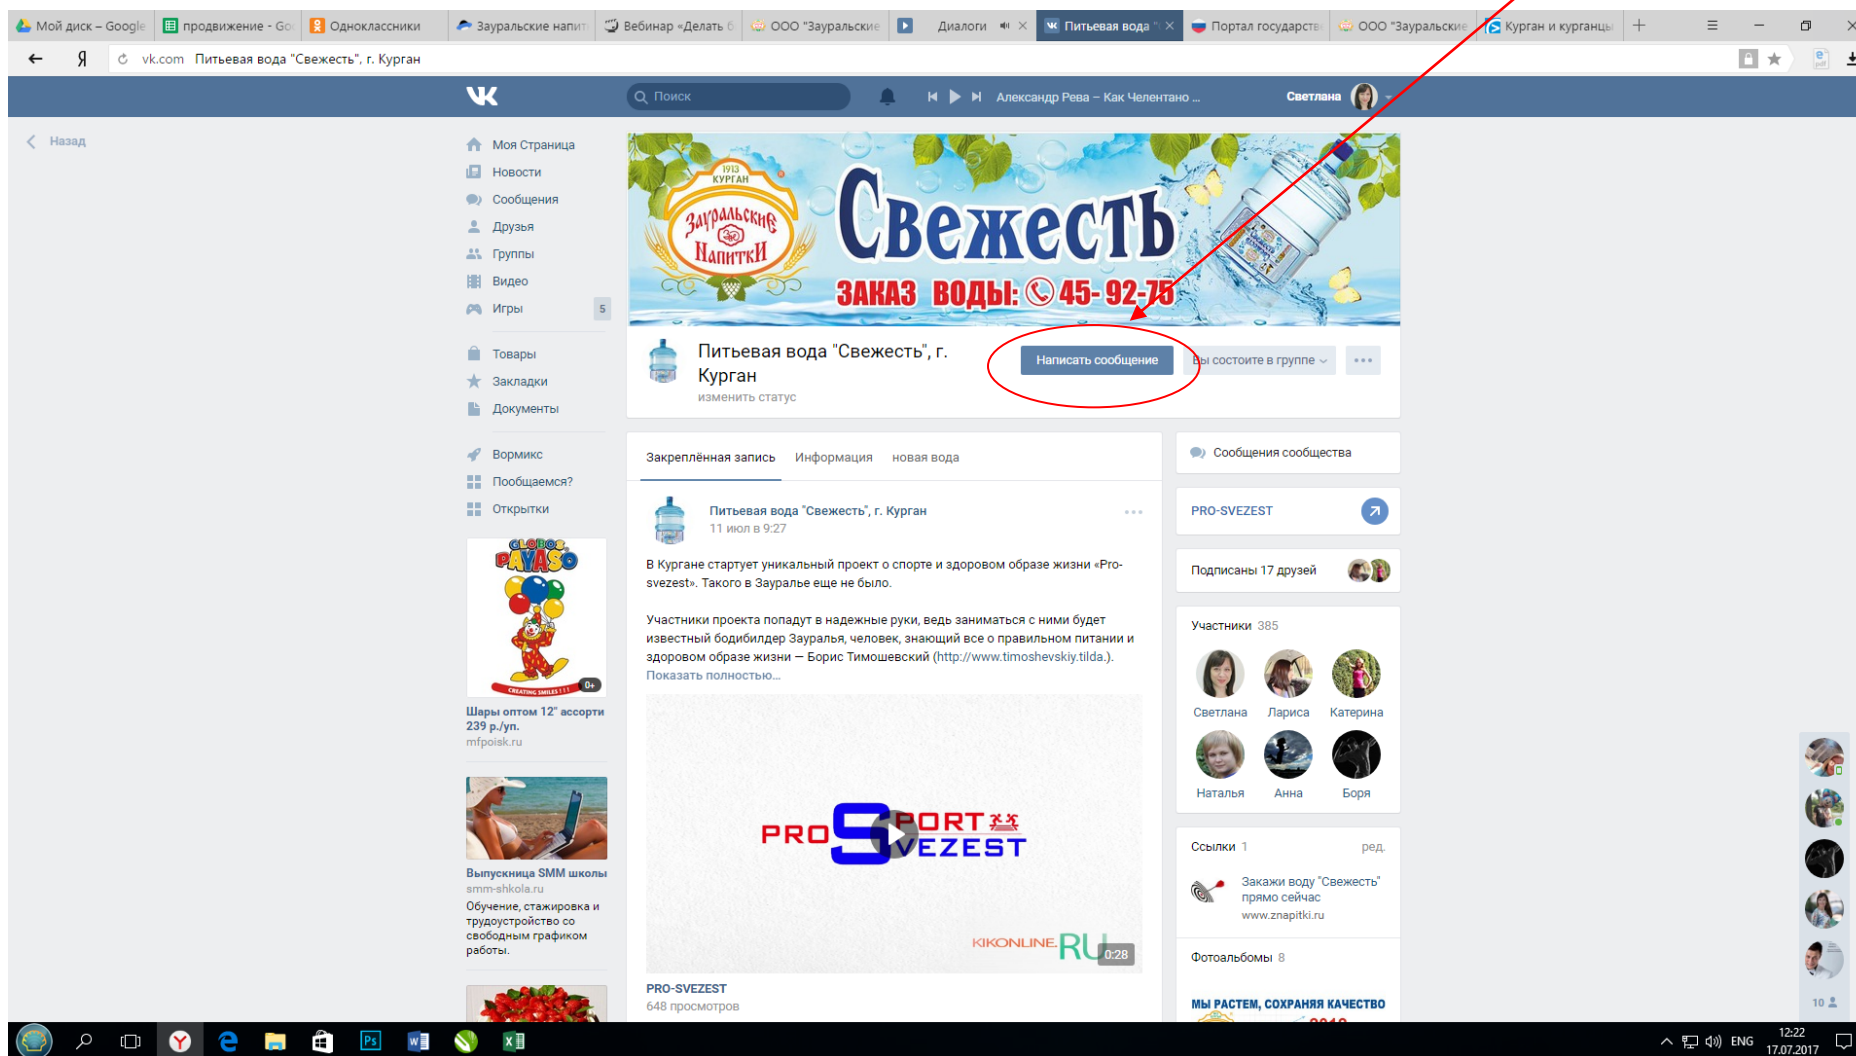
Мой диск – Google | продвижение - Go | Одноклассники | Зауральские напит | Вебинар «Делать б | ООО "Зауральские | Диалоги | Питьевая вода " | Портал государств | ООО "Зауральские | Курган и курганцы

Я vk.com Питьевая вода "Свежесть", г. Курган

Поиск
Александр Рева – Как Челентано ...
Светлана

Назад

Моя Страница
Новости
Сообщения
Друзья
Группы
Видео
Игры 5
Товары
Закладки
Документы
Вормикс
Пообщаемся?
Открытки

Шары оптом 12" ассорти 239 р./уп.
mfpoisk.ru

Выпускница SMM школы
smm-shkola.ru
Обучение, стажировка и трудоустройство со свободным графиком работы.

1913 КУРГАН
Зауральские Напитки
Свежесть
ЗАКАЗ ВОДЫ: 45-92-75

Питьевая вода "Свежесть", г. Курган
изменить статус
Написать сообщение
Вы состоите в группе

Закреплённая запись Информация новая вода

Питьевая вода "Свежесть", г. Курган
11 июл в 9:27

В Кургане стартует уникальный проект о спорте и здоровом образе жизни «Pro-svezest». Такого в Зауралье еще не было.

Участники проекта попадут в надежные руки, ведь заниматься с ними будет известный бодибилдер Зауралья, человек, знающий все о правильном питании и здоровом образе жизни — Борис Тимошевский (http://www.timoshevskiy.tilda.).
Показать полностью...

PRO SPORT SVEZEST
KIKONLINE.RU
0:28

PRO-SVEZEST
648 просмотров

Сообщения сообщества

PRO-SVEZEST

Подписаны 17 друзей

Участники 385
Светлана Лариса Катерина
Наталья Анна Боря

Ссылки 1 ред.
Закажи воду "Свежесть" прямо сейчас
www.znapitki.ru

Фотоальбомы 8
МЫ РАСТЕМ, СОХРАНЯЯ КАЧЕСТВО

10

ENG 12:22 17.07.2017